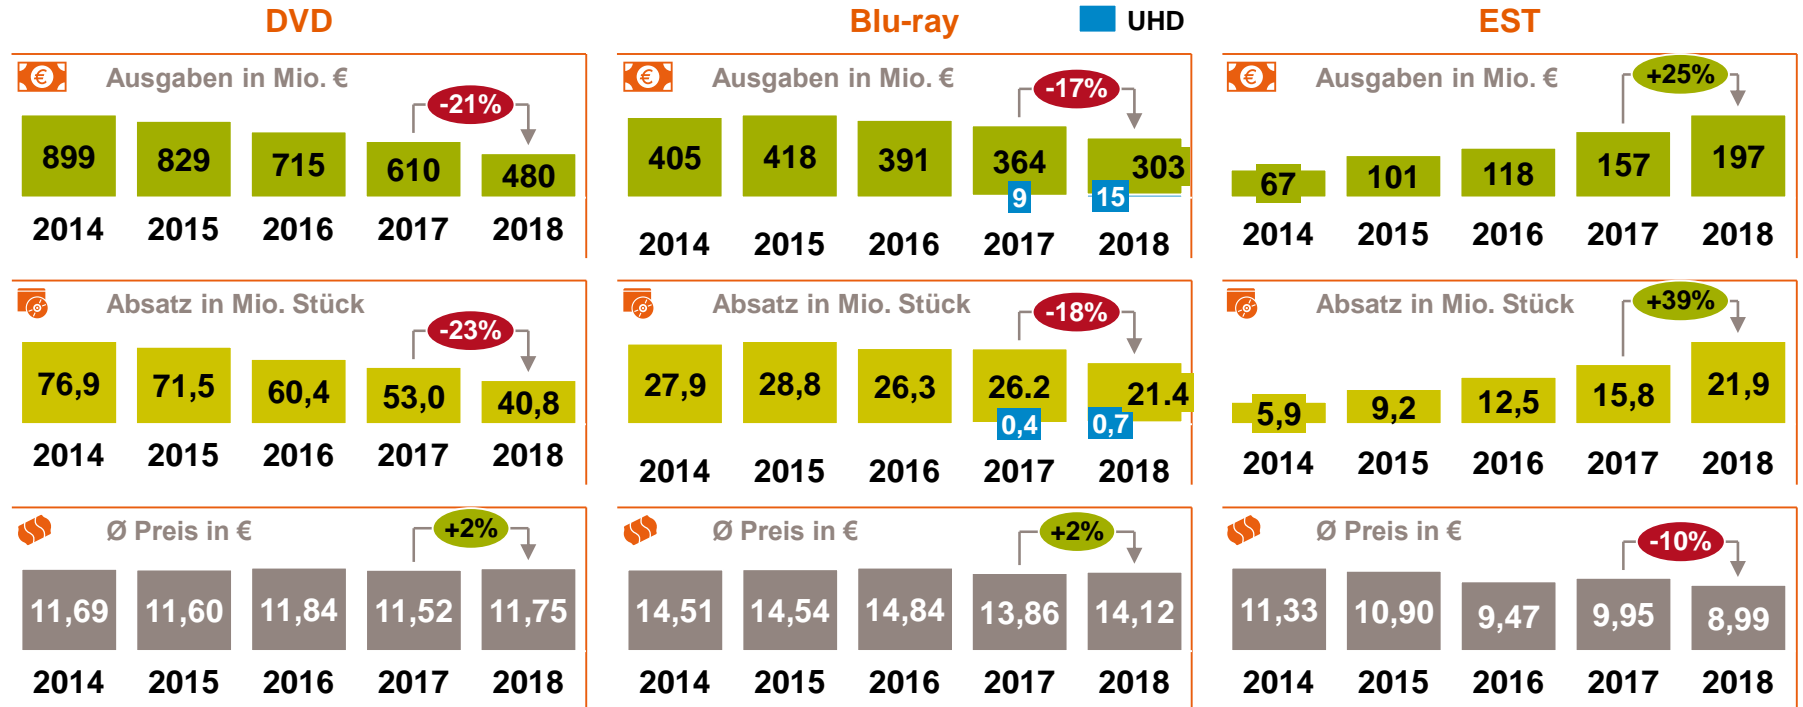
DVD

Ausgaben in Mio. €

-21%

899 829 715 610 480

2014 2015 2016 2017 2018

Absatz in Mio. Stück

-23%

76,9 71,5 60,4 53,0 40,8

2014 2015 2016 2017 2018

Ø Preis in €

+2%

11,69 11,60 11,84 11,52 11,75

2014 2015 2016 2017 2018

Blu-ray

UHD

Ausgaben in Mio. €

-17%

405 418 391 364 303

9 15

2014 2015 2016 2017 2018

Absatz in Mio. Stück

-18%

27,9 28,8 26,3 26.2 21.4

0,4 0,7

2014 2015 2016 2017 2018

Ø Preis in €

+2%

14,51 14,54 14,84 13,86 14,12

2014 2015 2016 2017 2018

EST

Ausgaben in Mio. €

+25%

67 101 118 157 197

2014 2015 2016 2017 2018

Absatz in Mio. Stück

+39%

5,9 9,2 12,5 15,8 21,9

2014 2015 2016 2017 2018

Ø Preis in €

-10%

11,33 10,90 9,47 9,95 8,99

2014 2015 2016 2017 2018